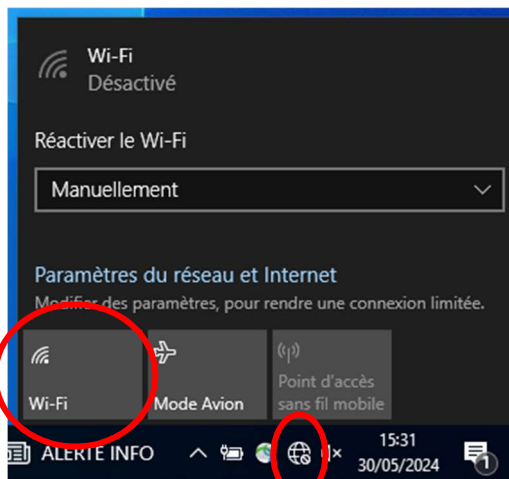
Wi-Fi
Désactivé

Réactiver le Wi-Fi

Manuellement

Paramètres du réseau et Internet
Modifier des paramètres, pour rendre une connexion limitée.

Wi-Fi

Mode Avion

Point d'accès sans fil mobile

ALERTE INFO

15:31
30/05/2024

1